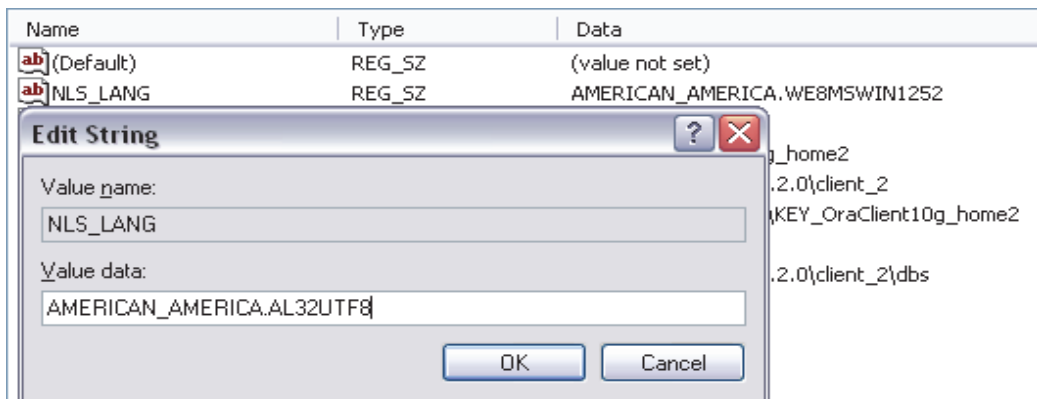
| Name | Type | Data |
|---|---|---|
| (Default) | REG_SZ | (value not set) |
| NLS_LANG | REG_SZ | AMERICAN_AMERICA.WE8MSWIN1252 |

Edit String

?

Value name:

NLS_LANG

Value data:

AMERICAN_AMERICA.AL32UTF8

OK

Cancel

g_home2

.2.0\client_2

KEY_OraClient10g_home2

.2.0\client_2\dbs